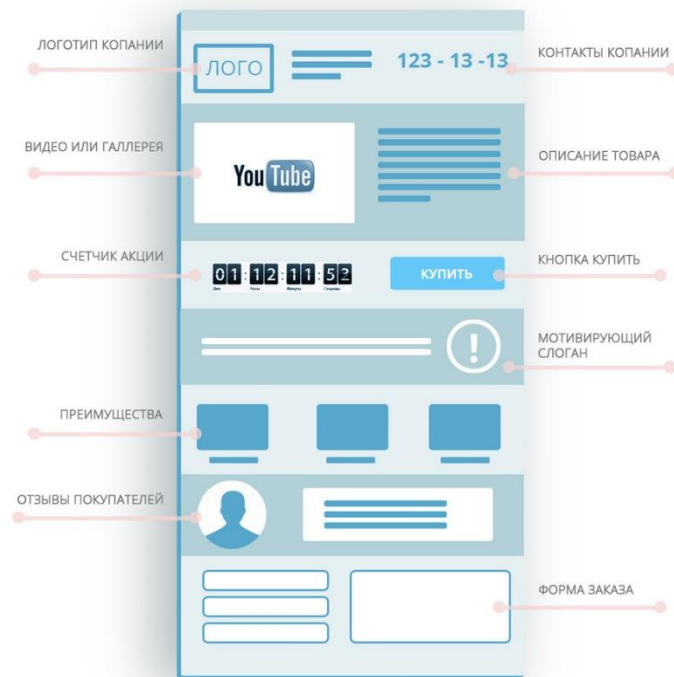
ЛОГОТИП КОПАНИИ

ЛОГО

123 - 13 -13

КОНТАКТЫ КОПАНИИ

ВИДЕО ИЛИ ГАЛЛЕРЕЯ

YouTube

ОПИСАНИЕ ТОВАРА

СЧЕТЧИК АКЦИИ

01 : 12 : 11 : 52

Дни Часы Минуты Секунды

КУПИТЬ

КНОПКА КУПИТЬ

МОТИВИРУЮЩИЙ СЛОГАН

ПРЕИМУЩЕСТВА

ОТЗЫВЫ ПОКУПАТЕЛЕЙ

ФОРМА ЗАКАЗА